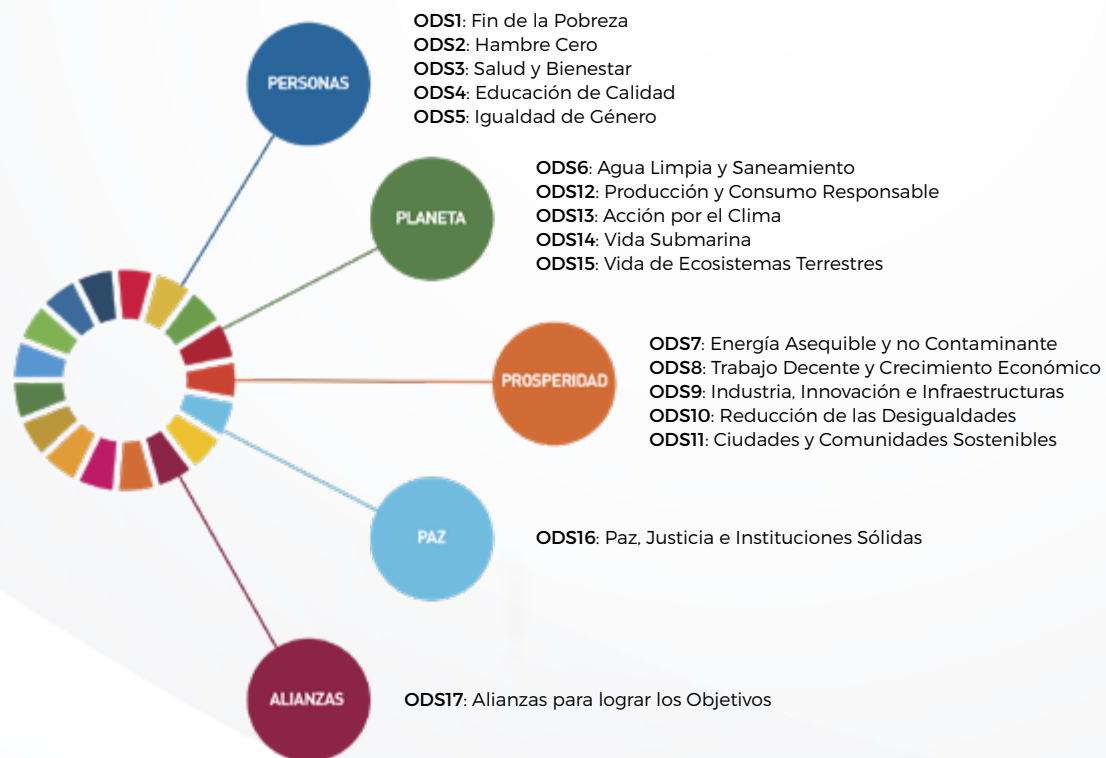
PERSONAS

ODS1: Fin de la Pobreza
ODS2: Hambre Cero
ODS3: Salud y Bienestar
ODS4: Educación de Calidad
ODS5: Igualdad de Género

PLANETA

ODS6: Agua Limpia y Saneamiento
ODS12: Producción y Consumo Responsable
ODS13: Acción por el Clima
ODS14: Vida Submarina
ODS15: Vida de Ecosistemas Terrestres

PROSPERIDAD

ODS7: Energía Asequible y no Contaminante
ODS8: Trabajo Decente y Crecimiento Económico
ODS9: Industria, Innovación e Infraestructuras
ODS10: Reducción de las Desigualdades
ODS11: Ciudades y Comunidades Sostenibles

PAZ

ODS16: Paz, Justicia e Instituciones Sólidas

ALIANZAS

ODS17: Alianzas para lograr los Objetivos